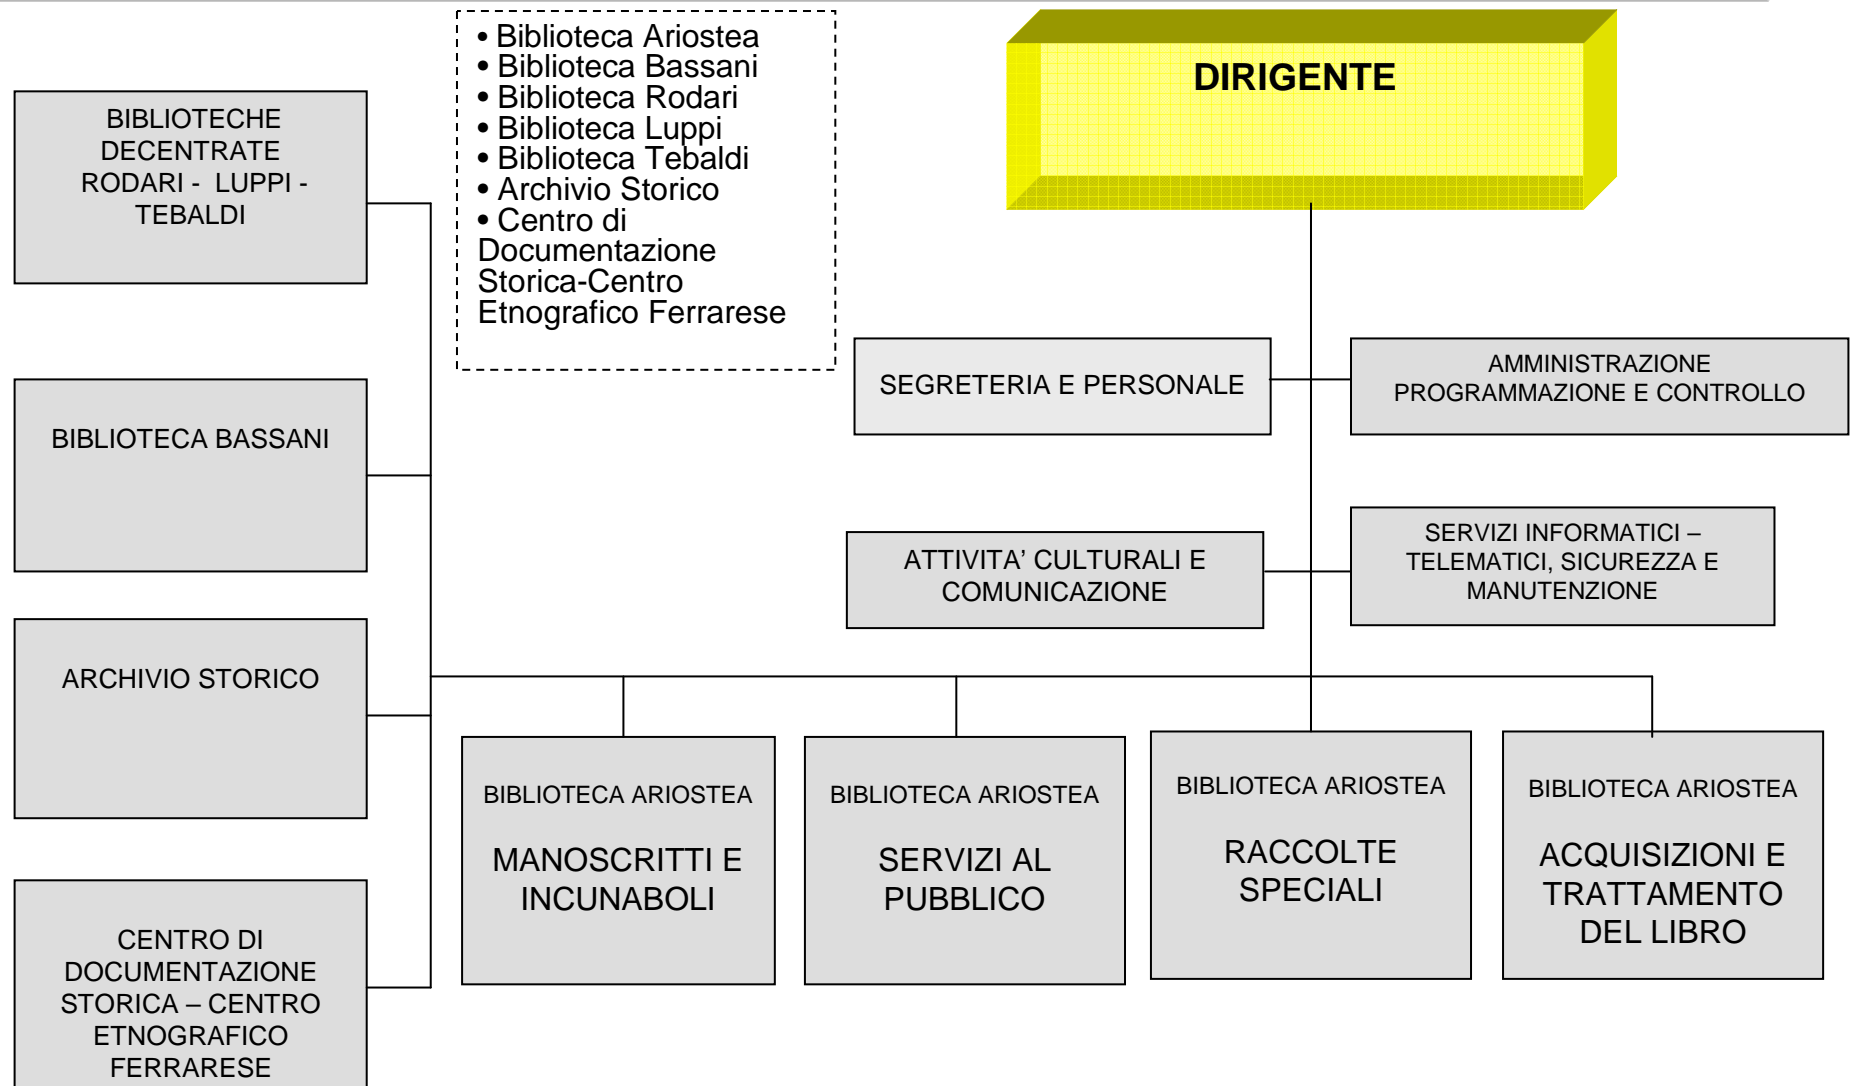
• Biblioteca Ariostea
• Biblioteca Bassani
• Biblioteca Rodari
• Biblioteca Luppi
• Biblioteca Tebaldi
• Archivio Storico
• Centro di Documentazione Storica-Centro Etnografico Ferrarese

DIRIGENTE

BIBLIOTECHE DECENTRATE RODARI - LUPPI - TEBALDI

SEGRETERIA E PERSONALE

AMMINISTRAZIONE PROGRAMMAZIONE E CONTROLLO

BIBLIOTECA BASSANI

ATTIVITA' CULTURALI E COMUNICAZIONE

SERVIZI INFORMATICI – TELEMATICI, SICUREZZA E MANUTENZIONE

ARCHIVIO STORICO

BIBLIOTECA ARIOSTEA

MANOSCRITTI E INCUNABOLI

BIBLIOTECA ARIOSTEA

SERVIZI AL PUBBLICO

BIBLIOTECA ARIOSTEA

RACCOLTE SPECIALI

BIBLIOTECA ARIOSTEA

ACQUISIZIONI E TRATTAMENTO DEL LIBRO

CENTRO DI DOCUMENTAZIONE STORICA – CENTRO ETNOGRAFICO FERRARESE